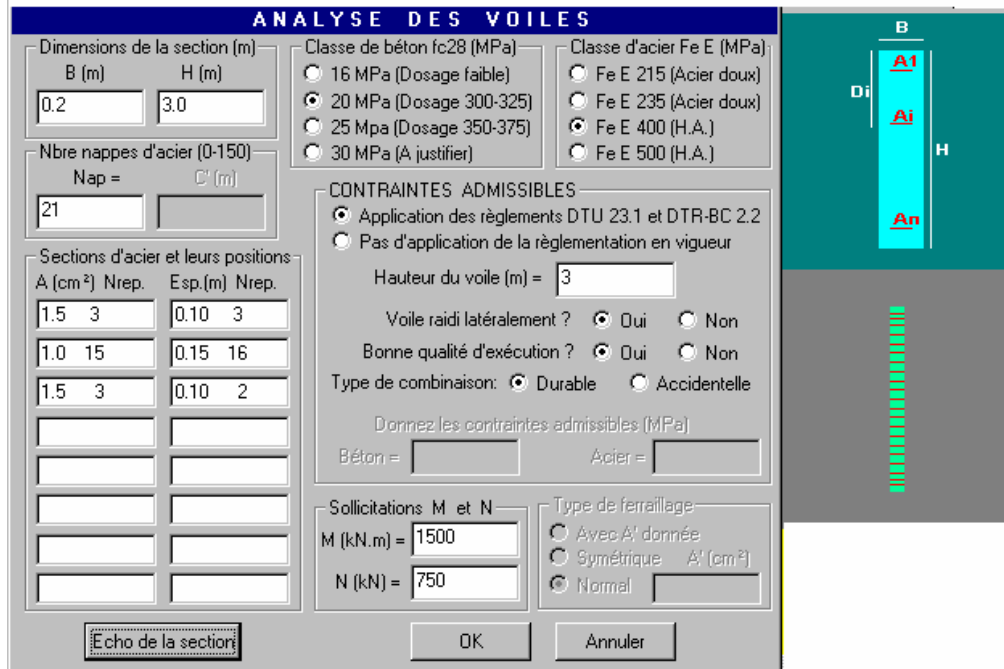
ANALYSE DES VOILES

Dimensions de la section (m)
B (m) H (m)
0.2 3.0

Nbre nappes d'acier (0-150)
Nap = C' (m)
21

Sections d'acier et leurs positions
A (cm²) Nrep. Esp.(m) Nrep.
1.5 3 0.10 3
1.0 15 0.15 16
1.5 3 0.10 2

Classe de béton fc28 (MPa)
16 MPa (Dosage faible)
20 MPa (Dosage 300-325)
25 Mpa (Dosage 350-375)
30 MPa (A justifier)

Classe d'acier Fe E (MPa)
Fe E 215 (Acier doux)
Fe E 235 (Acier doux)
Fe E 400 (H.A.)
Fe E 500 (H.A.)

CONTRAINTES ADMISSIBLES
Application des règlements DTU 23.1 et DTR-BC 2.2
Pas d'application de la règlementation en vigueur
Hauteur du voile (m) = 3
Voile raidi latéralement ? Oui Non
Bonne qualité d'exécution ? Oui Non
Type de combinaison: Durable Accidentelle
Donnez les contraintes admissibles (MPa)
Béton = Acier =

Sollicitations M et N
M (kN.m) = 1500
N (kN) = 750

Type de ferraillage
Avec A' donnée
Symétrique A' (cm²)
Normal

Echo de la section OK Annuler

B
A1
Di
Ai
H
An